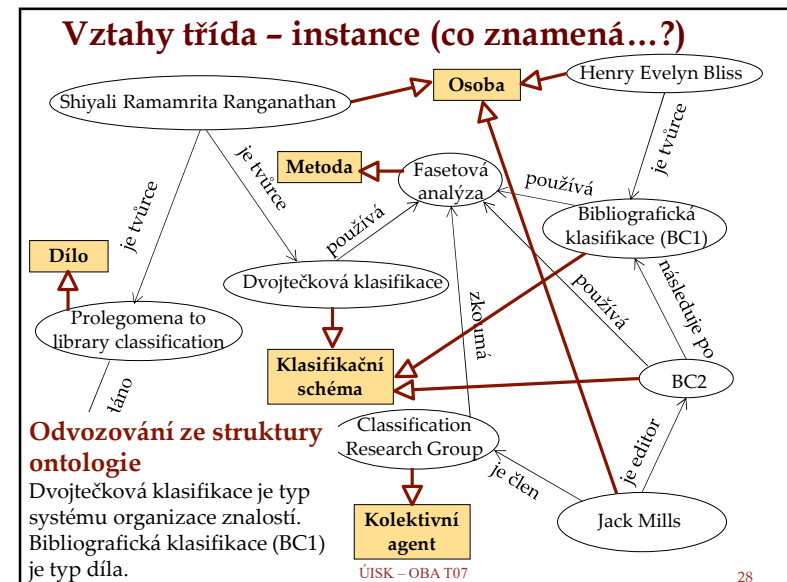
Vztahy třída – instance (co znamená…?)

Osoba

Henry Evelyn Bliss

Shiyali Ramamrita Ranganathan

je tvůrce

Metoda

Fasetová analýza

je tvůrce

je tvůrce

používá

Bibliografická klasifikace (BC1)

Dílo

používá

Dvojtečková klasifikace

zkoumá

používá

následuje po

Prolegomena to library classification

Klasifikační schéma

BC2

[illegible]láno

Odvozování ze struktury ontologie

Classification Research Group

je editor

Dvojtečková klasifikace je typ systému organizace znalostí. Bibliografická klasifikace (BC1) je typ díla.

je člen

Kolektivní agent

Jack Mills

ÚISK – OBA T07

28